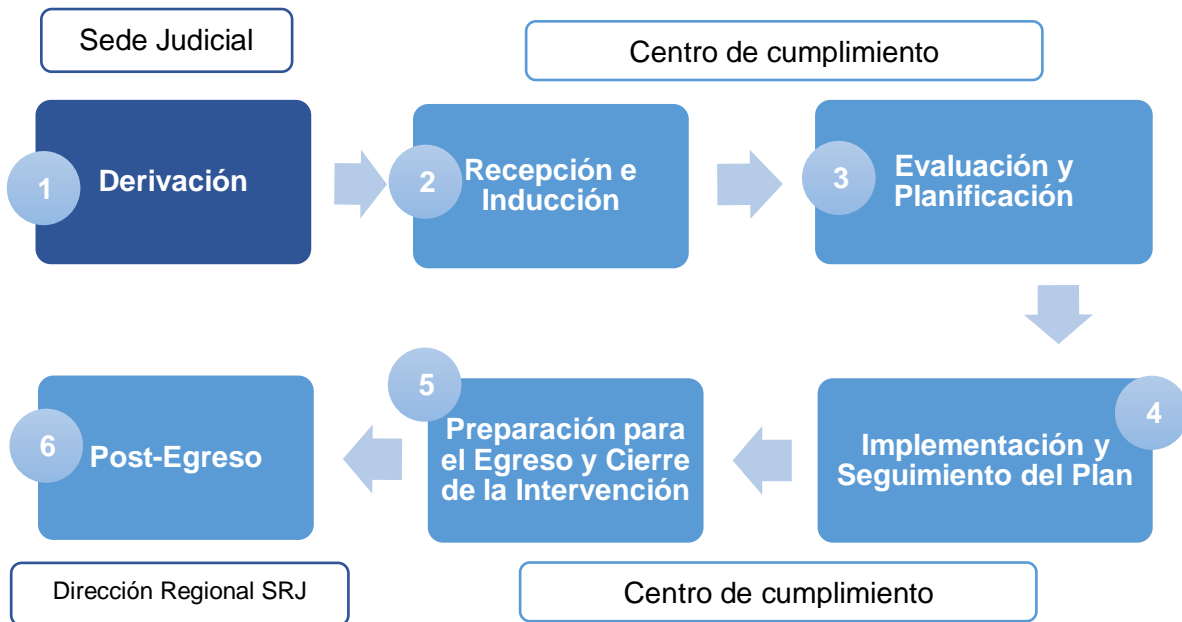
Sede Judicial

Centro de cumplimiento

1 Derivación

2 Recepción e Inducción

3 Evaluación y Planificación

4 Implementación y Seguimiento del Plan

5 Preparación para el Egreso y Cierre de la Intervención

6 Post-Egreso

Dirección Regional SRJ

Centro de cumplimiento